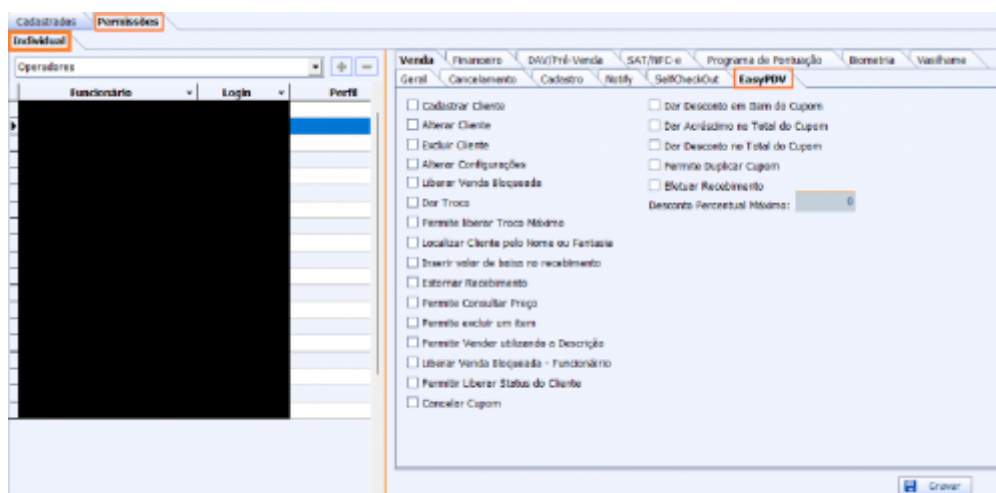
Cadastrados Permissões

Individual

Operadores

| Funcionário | Login | Perfil |
|---|---|---|

Venda Financeiro DAV/Pré-Venda SAT/NFC-e Programa de Pontuação Biometria Vasilhame

Geral Cancelamento Cadastro Notify SelfCheckOut EasyPDV

Cadastrar Cliente
Alterar Cliente
Excluir Cliente
Alterar Configurações
Liberar Venda Bloqueada
Dar Troco
Permite liberar Troco Máximo
Localizar Cliente pelo Nome ou Fantasia
Inserir valor de baixa no recebimento
Estornar Recebimento
Permite Consultar Preço
Permite excluir um item
Permite Vender utilizando a Descrição
Liberar Venda Bloqueada - Funcionário
Permitir Liberar Status do Cliente
Cancelar Cupom

Dar Desconto em Item do Cupom
Dar Acréscimo no Total do Cupom
Dar Desconto no Total do Cupom
Permite Duplicar Cupom
Efetuar Recebimento
Desconto Percentual Máximo: 0

Gravar